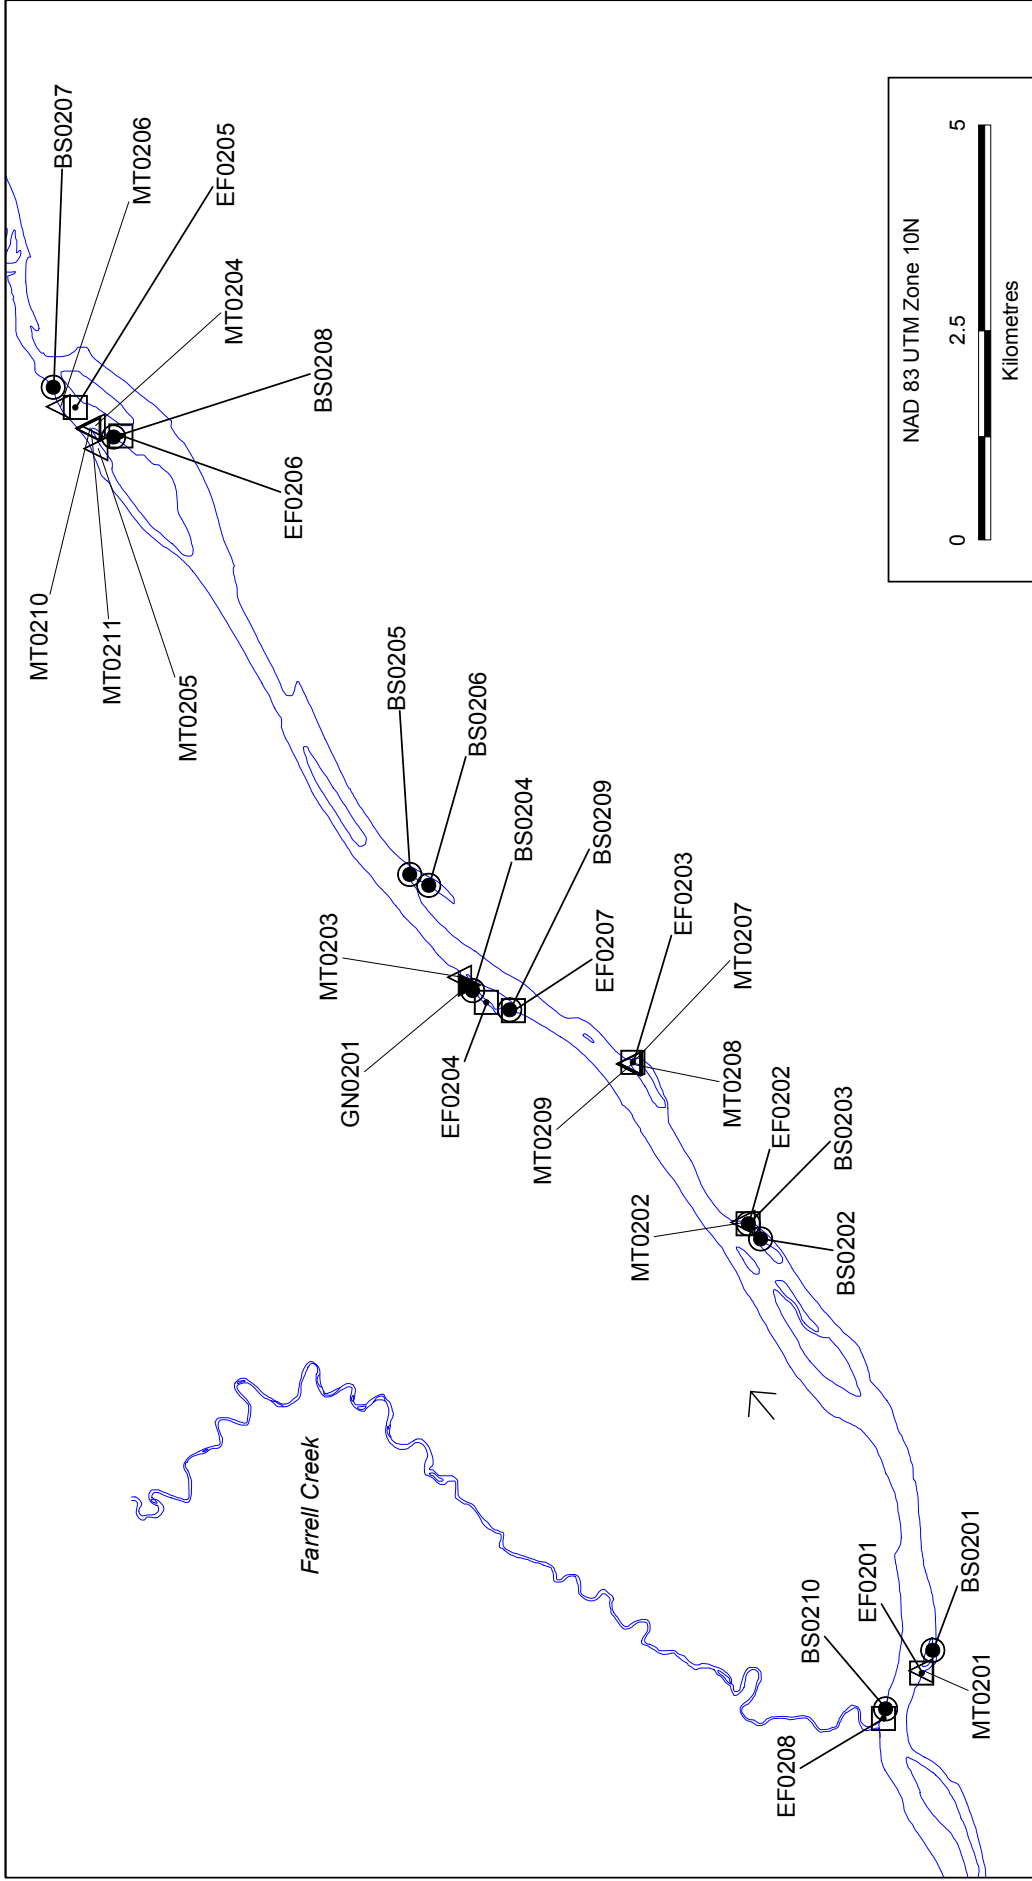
BS0207
MT0206
EF0205
MT0204
BS0208
EF0206
MT0210
MT0211
MT0205
BS0205
BS0206
BS0204
BS0209
EF0203
EF0207
MT0207
MT0203
GN0201
EF0204
MT0209
MT0208
EF0202
BS0203
MT0202
BS0202
Farrell Creek
BS0210
EF0201
BS0201
MT0201
EF0208
NAD 83 UTM Zone 10N
0
2.5
5
Kilometres